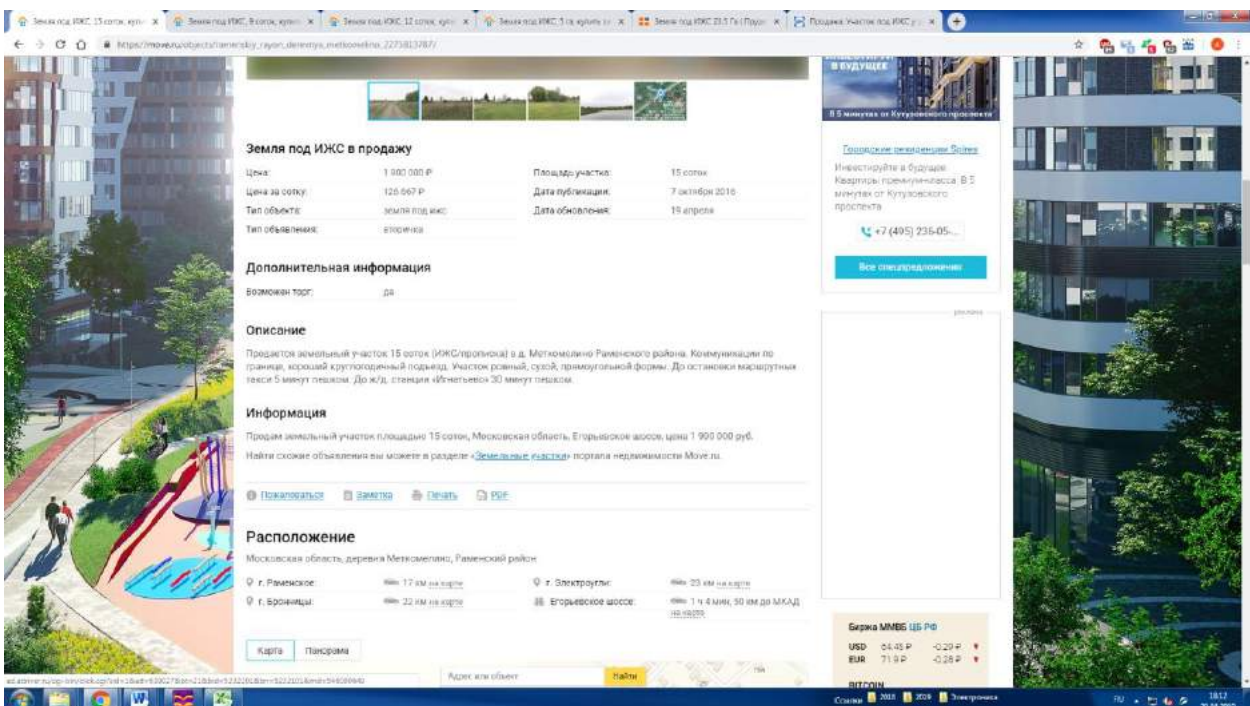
Земля под ИЖС, 15 соток, купить | Земля под ИЖС, 8 соток, купить | Земля под ИЖС, 12 соток, купить | Земля под ИЖС, 5 соток, купить | Земля под ИЖС 23.5 Га (Продаж | Продажа Участок под ИЖС у

https://move.ru/objects/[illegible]

Земля под ИЖС в продажу

| Цена: | 1 900 000 ₽ | Площадь участка: | 15 соток |
|---|---|---|---|
| Цена за сотку: | 126 667 ₽ | Дата публикации: | 7 октября 2016 |
| Тип объекта: | земля под ижс | Дата обновления: | 19 апреля |
| Тип объявления: | вторичка | | |

Дополнительная информация

Возможен торг: да

Описание

Продается земельный участок 15 соток (ИЖС/прописка) в д. Меткомелино Раменского района. Коммуникации по границе, хороший круглогодичный подъезд. Участок ровный, сухой, прямоугольной формы. До остановки маршрутных такси 5 минут пешком. До ж/д. станции «Игнатьево» 30 минут пешком.

Информация

Продам земельный участок площадью 15 соток, Московская область, Егорьевское шоссе, цена 1 900 000 руб.

Найти схожие объявления вы можете в разделе «Земельные участки» портала недвижимости Move.ru.

Пожаловаться Заметка Печать PDF

Расположение

Московская область, деревня Меткомелино, Раменский район

| г. Раменское: | 17 км на карте | г. Электроугли: | 23 км на карте |
|---|---|---|---|
| г. Бронницы: | 22 км на карте | Егорьевское шоссе: | 1 ч 4 мин, 50 км до МКАД на карте |

Карта Панорама

Адрес или объект Найти

В БУДУЩЕЕ
В 5 минутах от Кутузовского проспекта

Городские резиденции Spires
Инвестируйте в будущее. Квартиры премиум-класса. В 5 минутах от Кутузовского проспекта

+7 (495) 236-05-...

Все спецпредложения

реклама

Биржа ММВБ ЦБ РФ
USD 64.45 ₽ -0.29 ₽
EUR 71.9 ₽ -0.28 ₽
BITCOIN

Ссылки 2018 2019 Электронная

RU 18:12